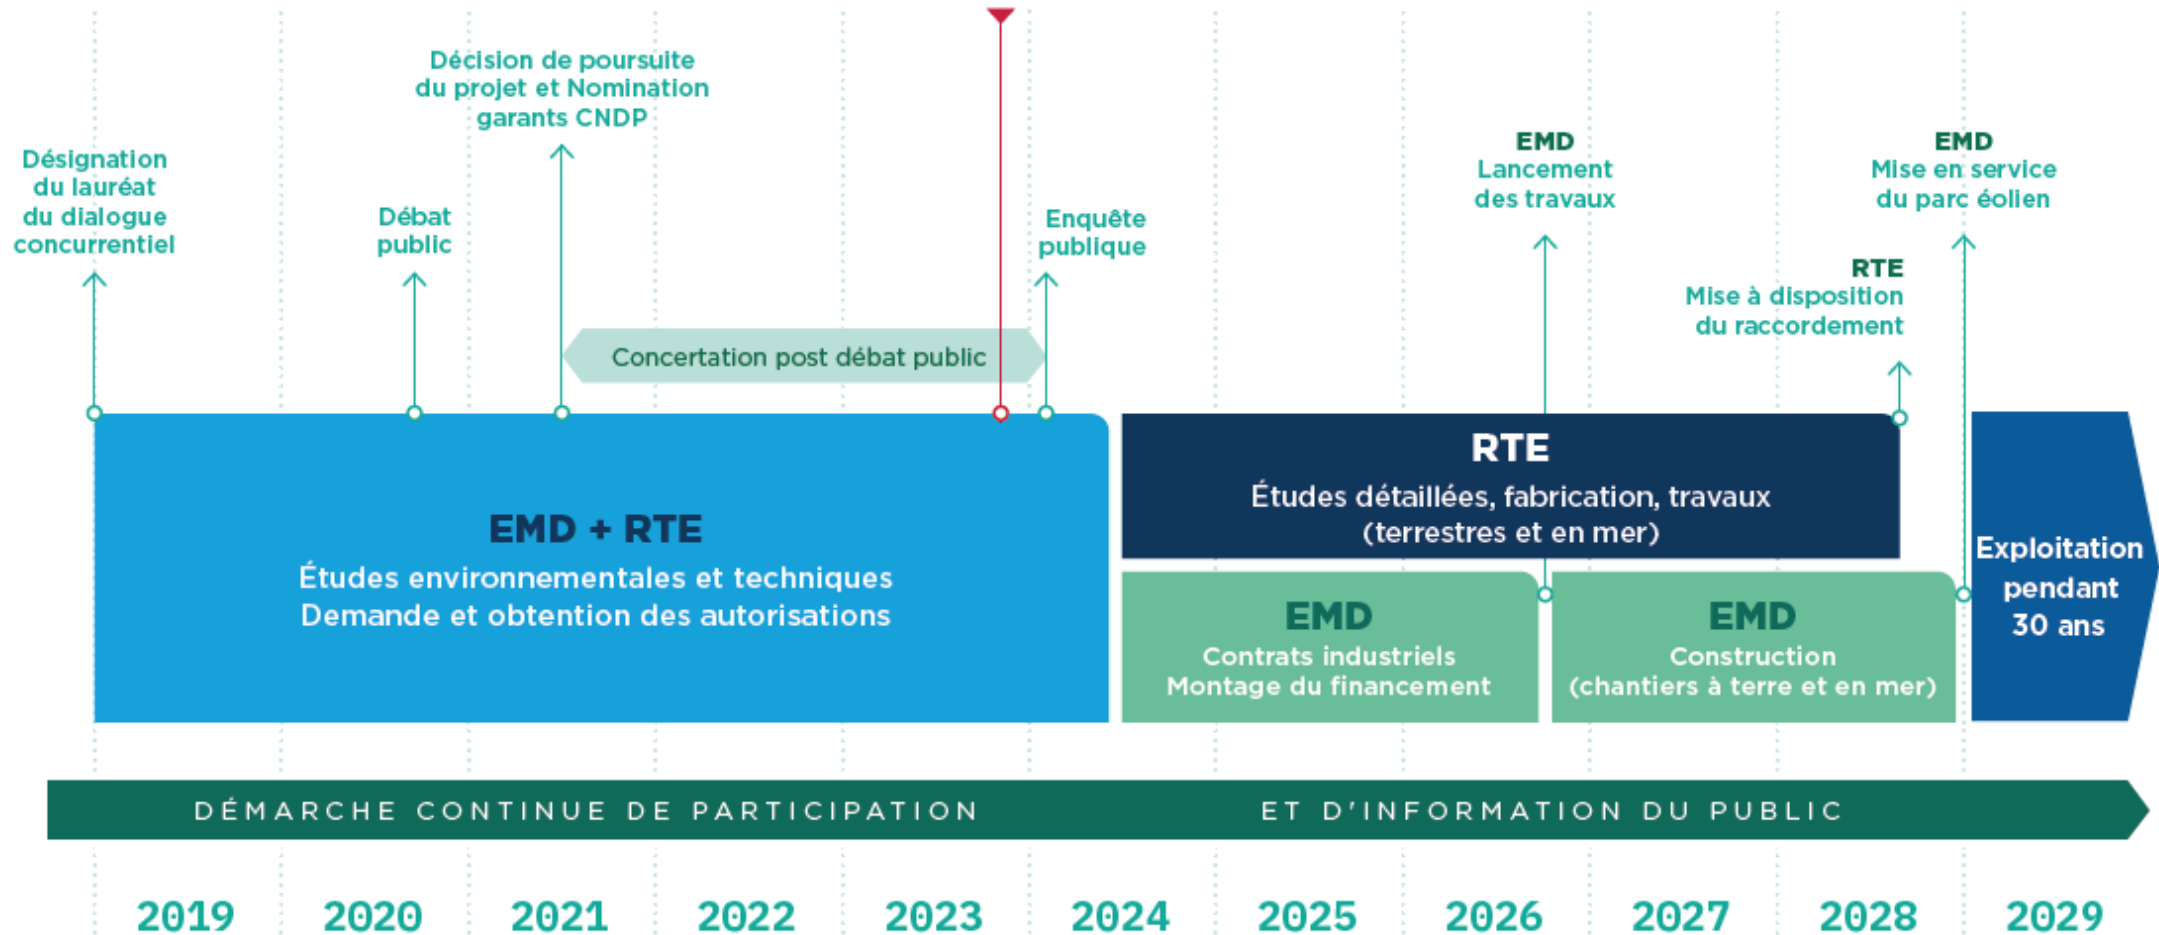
Décision de poursuite du projet et Nomination garants CNDP

Désignation du lauréat du dialogue concurrentiel

Débat public

Enquête publique

EMD
Lancement des travaux

EMD
Mise en service du parc éolien

RTE
Mise à disposition du raccordement

Concertation post débat public

EMD + RTE
Études environnementales et techniques
Demande et obtention des autorisations

RTE
Études détaillées, fabrication, travaux (terrestres et en mer)

EMD
Contrats industriels
Montage du financement

EMD
Construction (chantiers à terre et en mer)

Exploitation pendant 30 ans

DÉMARCHE CONTINUE DE PARTICIPATION ET D'INFORMATION DU PUBLIC

2019 2020 2021 2022 2023 2024 2025 2026 2027 2028 2029